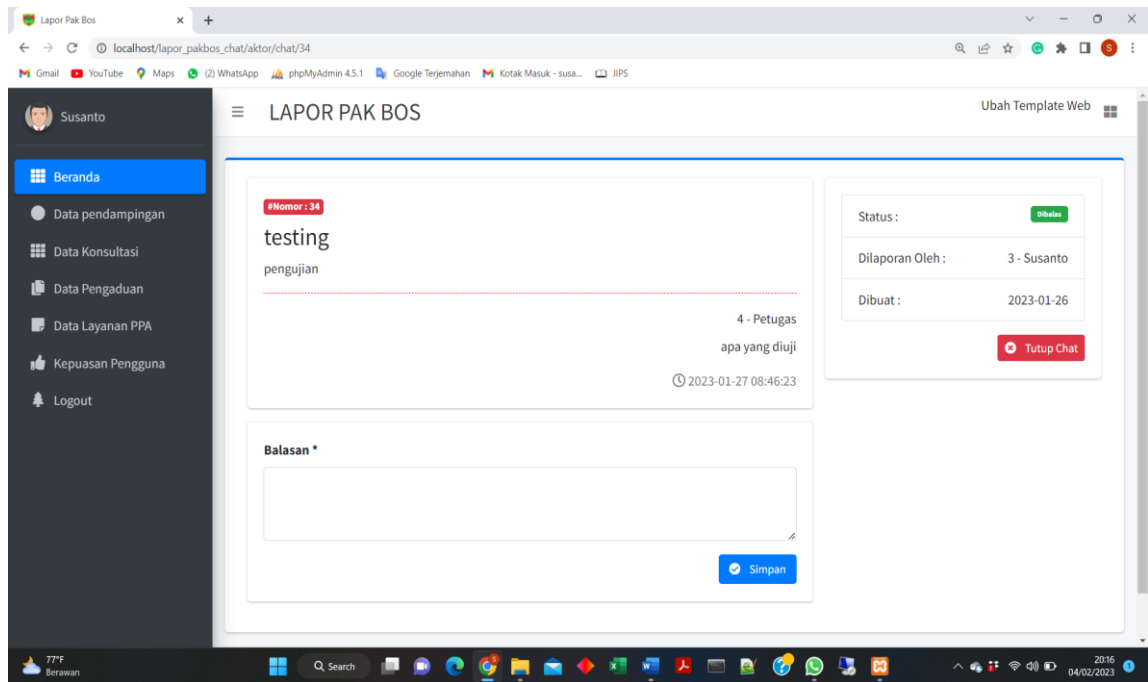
Lapor Pak Bos
localhost/lapor_pakbos_chat/aktor/chat/34
Gmail YouTube Maps (2) WhatsApp phpMyAdmin 4.5.1 Google Terjemahan Kotak Masuk - susa... JIPS

Susanto
Beranda
Data pendampingan
Data Konsultasi
Data Pengaduan
Data Layanan PPA
Kepuasan Pengguna
Logout

LAPOR PAK BOS
Ubah Template Web

#Nomor : 34
testing
pengujian

4 - Petugas
apa yang diuji
2023-01-27 08:46:23

Balasan *

Simpan

Status : Dibalas
Dilaporan Oleh : 3 - Susanto
Dibuat : 2023-01-26
Tutup Chat

77°F
Berawan
Search
20:16
04/02/2023